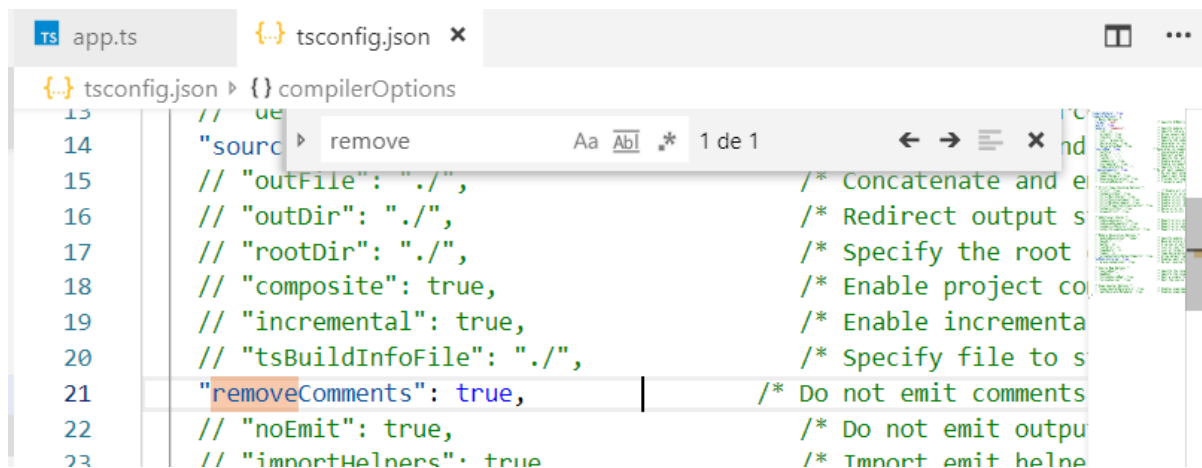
TS app.ts
{...} tsconfig.json ×

{...} tsconfig.json › { } compilerOptions

remove Aa Abl .* 1 de 1 ← → ×

13 // "de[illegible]
14 "sourc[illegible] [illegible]nd
15 // "outFile": "./", /* Concatenate and e
16 // "outDir": "./", /* Redirect output s
17 // "rootDir": "./", /* Specify the root
18 // "composite": true, /* Enable project co
19 // "incremental": true, /* Enable incrementa
20 // "tsBuildInfoFile": "./", /* Specify file to s
21 "removeComments": true, /* Do not emit comments
22 // "noEmit": true, /* Do not emit outpu
23 // "importHelpers": true /* Import emit helpe